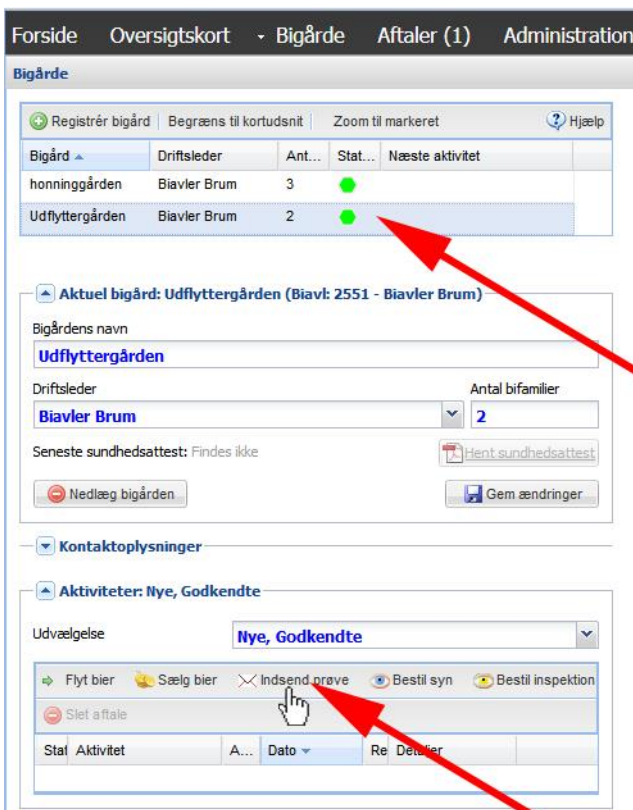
Forside Oversigtskort Bigårde Aftaler (1) Administration

Bigårde

Registrér bigård | Begræns til kortudsnit | Zoom til markeret | Hjælp

| Bigård | Driftsleder | Ant... | Stat... | Næste aktivitet |
|---|---|---|---|---|
| honninggården | Biavler Brum | 3 | | |
| Udflyttergården | Biavler Brum | 2 | | |

Aktuel bigård: Udflyttergården (Biavl: 2551 - Biavler Brum)

Bigårdens navn
Udflyttergården

Driftsleder
Biavler Brum

Antal bifamilier
2

Seneste sundhedsattest: Findes ikke

Hent sundhedsattest

Nedlæg bigården

Gem ændringer

Kontaktoplysninger

Aktiviteter: Nye, Godkendte

Udvælgelse
Nye, Godkendte

Flyt bier | Sælg bier | Indsend prøve | Bestil syn | Bestil inspektion

Slet aftale

| Stat | Aktivitet | A... | Dato | Re | Detaljer |
|---|---|---|---|---|---|